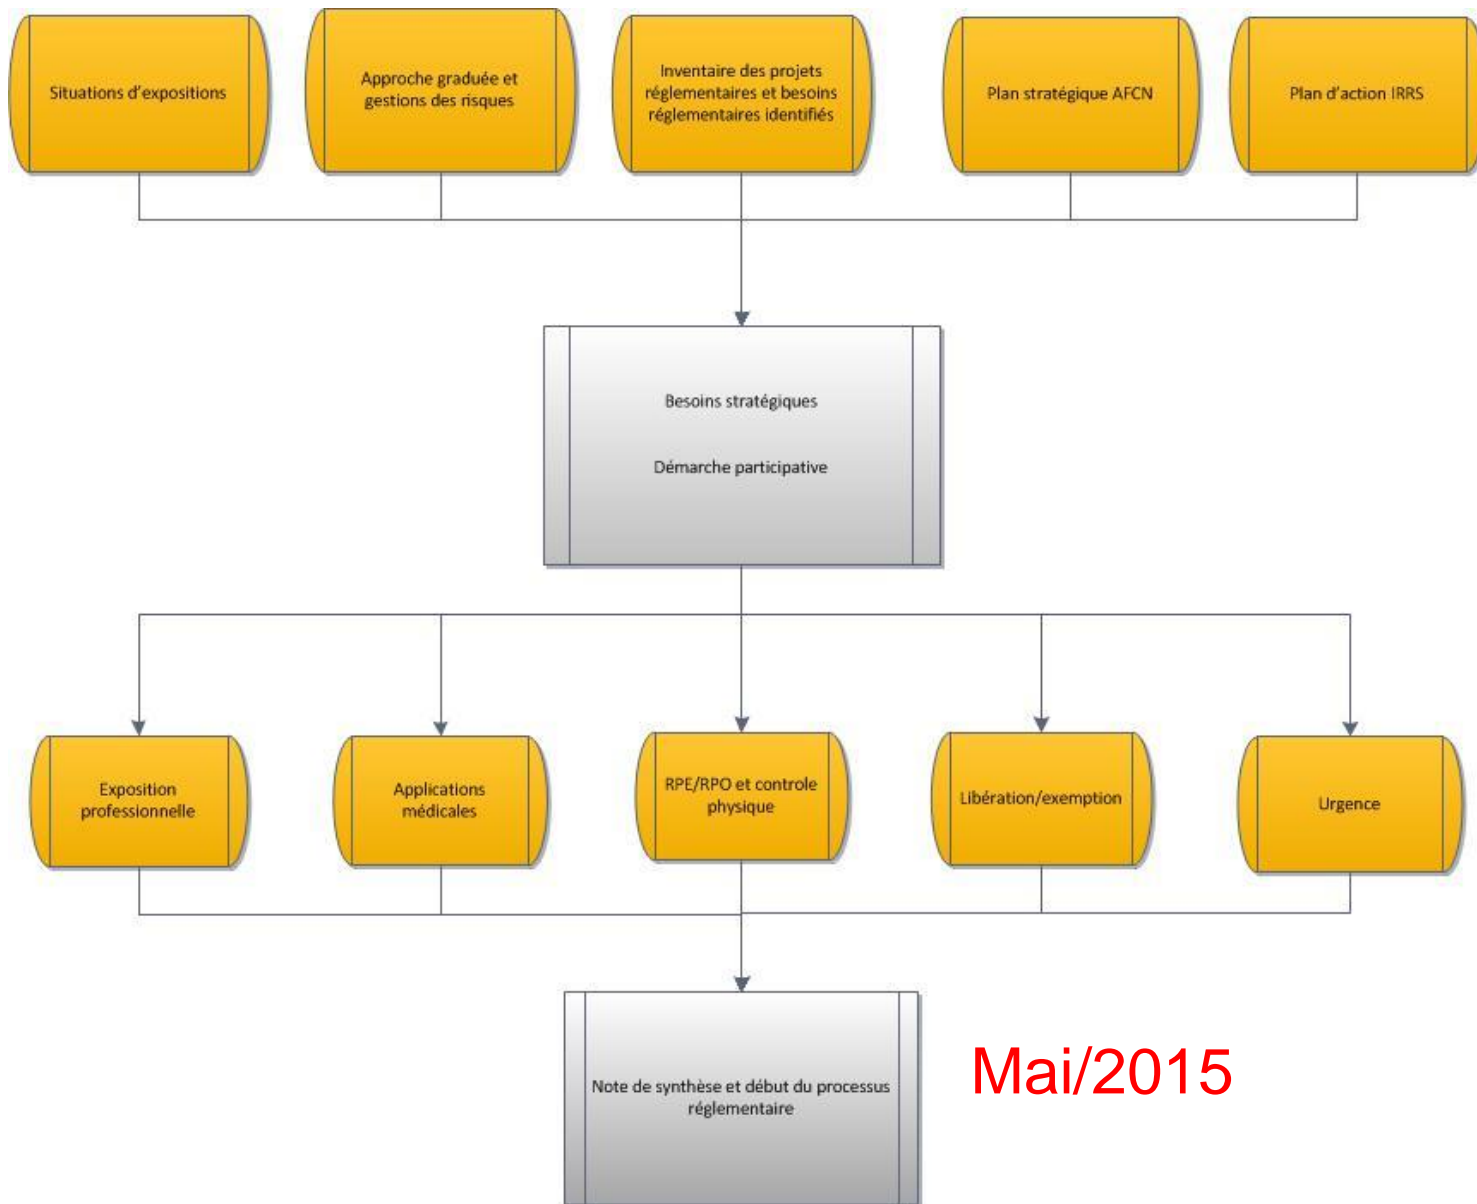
Situations d'expositions

Approche graduée et gestions des risques

Inventaire des projets réglementaires et besoins réglementaires identifiés

Plan stratégique AFCN

Plan d'action IRRS

Besoins stratégiques

Démarche participative

Exposition professionnelle

Applications médicales

RPE/RPO et controle physique

Libération/exemption

Urgence

Note de synthèse et début du processus réglementaire

Mai/2015